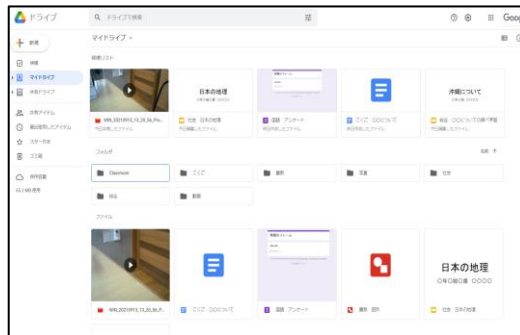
ドライブ
ドライブで検索
Goog
新規
マイドライブ
マイドライブ
共有ドライブ
共有アイテム
最近使用したアイテム
スター付き
ゴミ箱
保存容量
候補リスト
日本の地理
沖縄について
WIN_20210910_10_28_56_Pro...
社会 日本の地理
国語 アンケート
こくご GOCについて
社会 GOCについて
フォルダ
Classroom
こくご
算数
写真
社会
理科
フォルダ
ファイル
国語 アンケート
算数 図形
日本の地理
社会 日本の地理